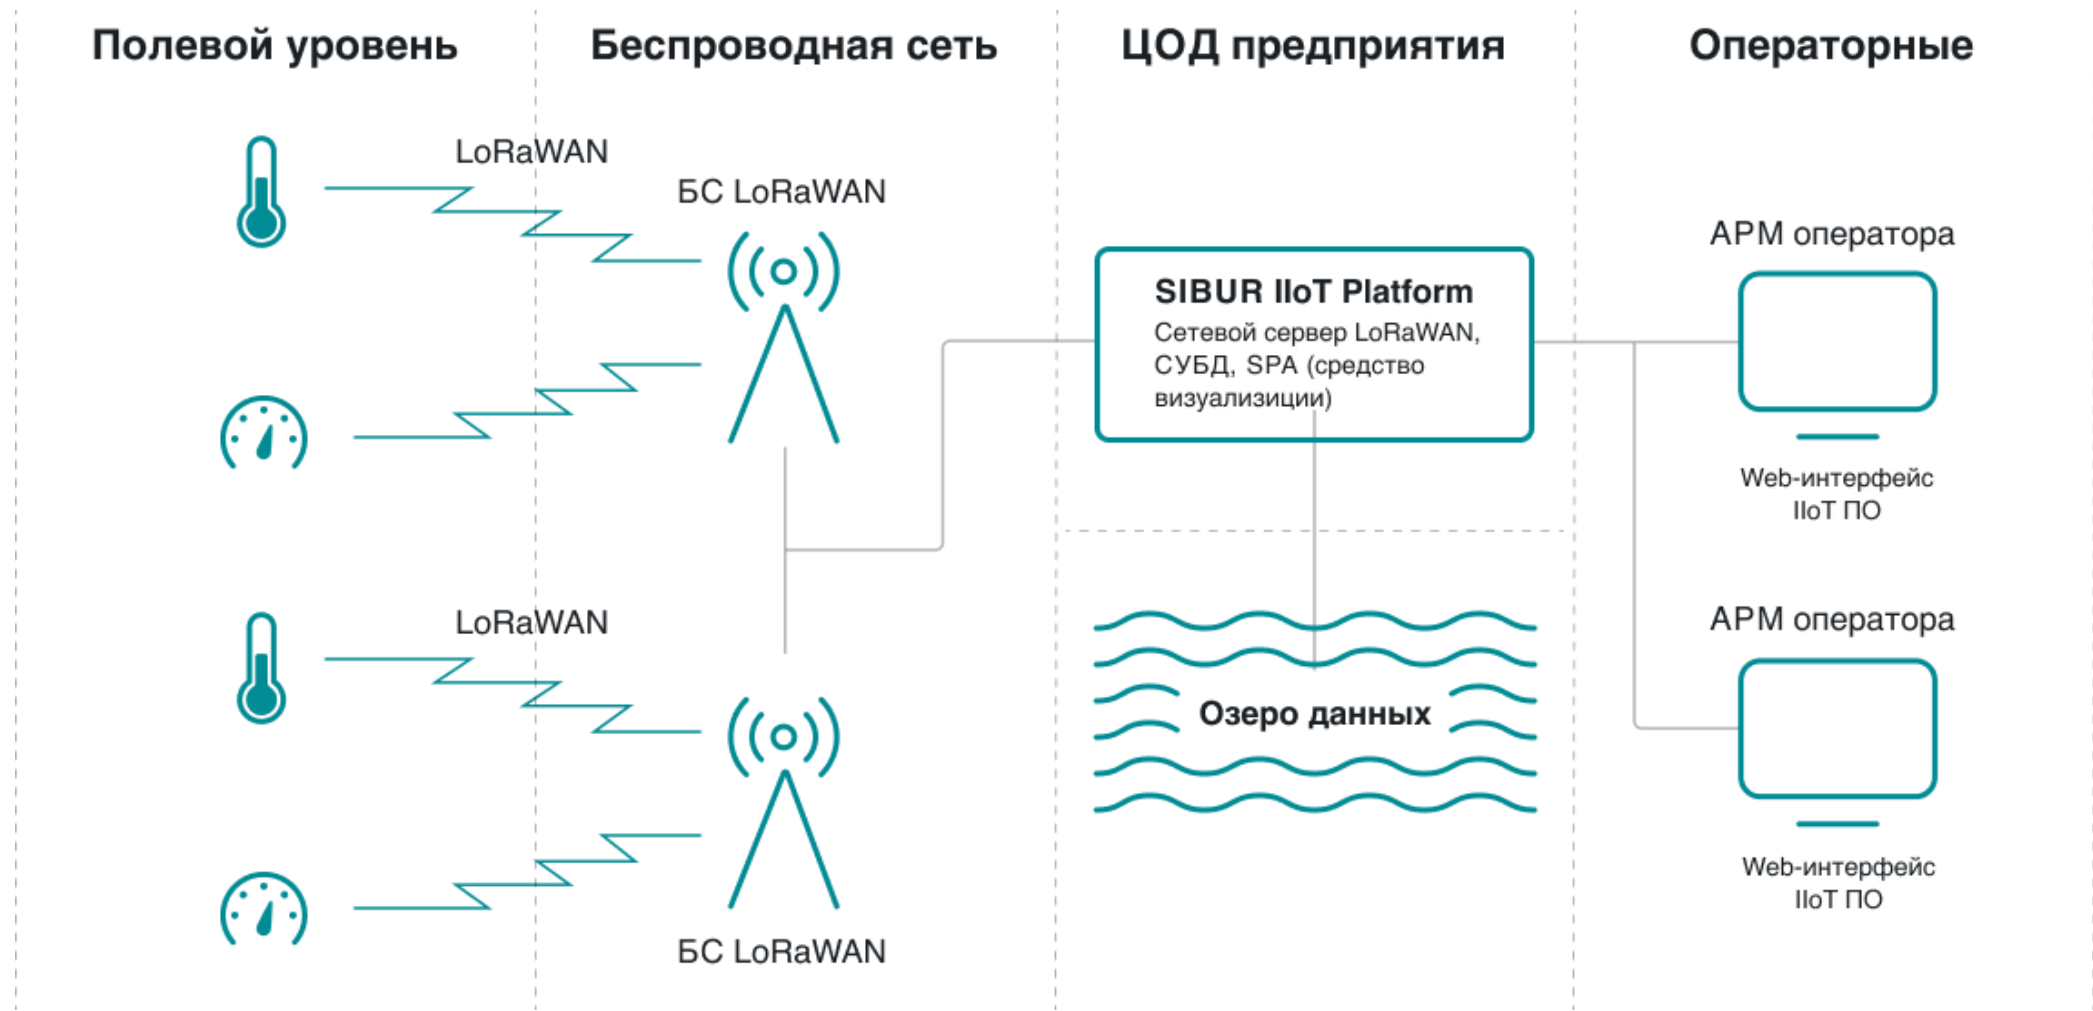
Полевой уровень

Беспроводная сеть

ЦОД предприятия

Операторные

LoRaWAN

БС LoRaWAN

АРМ оператора

SIBUR IIoT Platform
Сетевой сервер LoRaWAN, СУБД, SPA (средство визуализиции)

Web-интерфейс IIoT ПО

LoRaWAN

АРМ оператора

Озеро данных

Web-интерфейс IIoT ПО

БС LoRaWAN